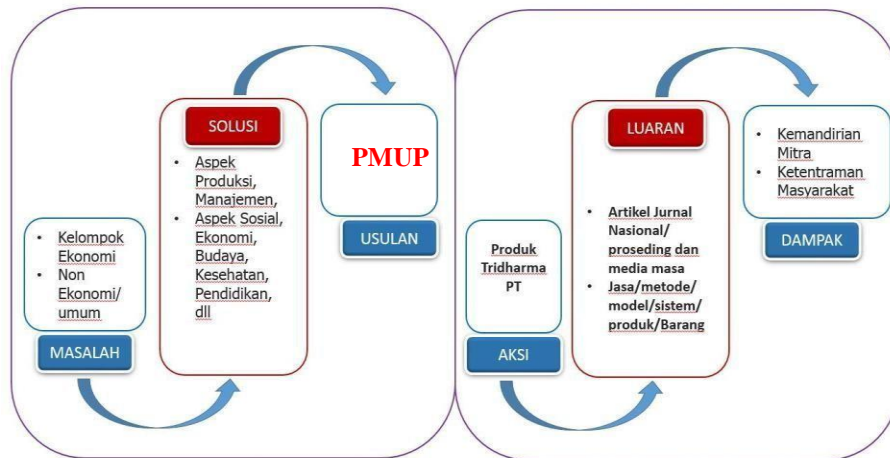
- Kelompok Ekonomi
- Non Ekonomi/ umum

MASALAH

SOLUSI

- Aspek Produksi, Manajemen,
- Aspek Sosial, Ekonomi, Budaya, Kesehatan, Pendidikan, dll

PMUP

USULAN

Produk Tridharma PT

AKSI

LUARAN

- Artikel Jurnal Nasional/ proseding dan media masa
- Jasa/metode/ model/sistem/ produk/Barang

- Kemandirian Mitra
- Ketentraman Masyarakat

DAMPAK